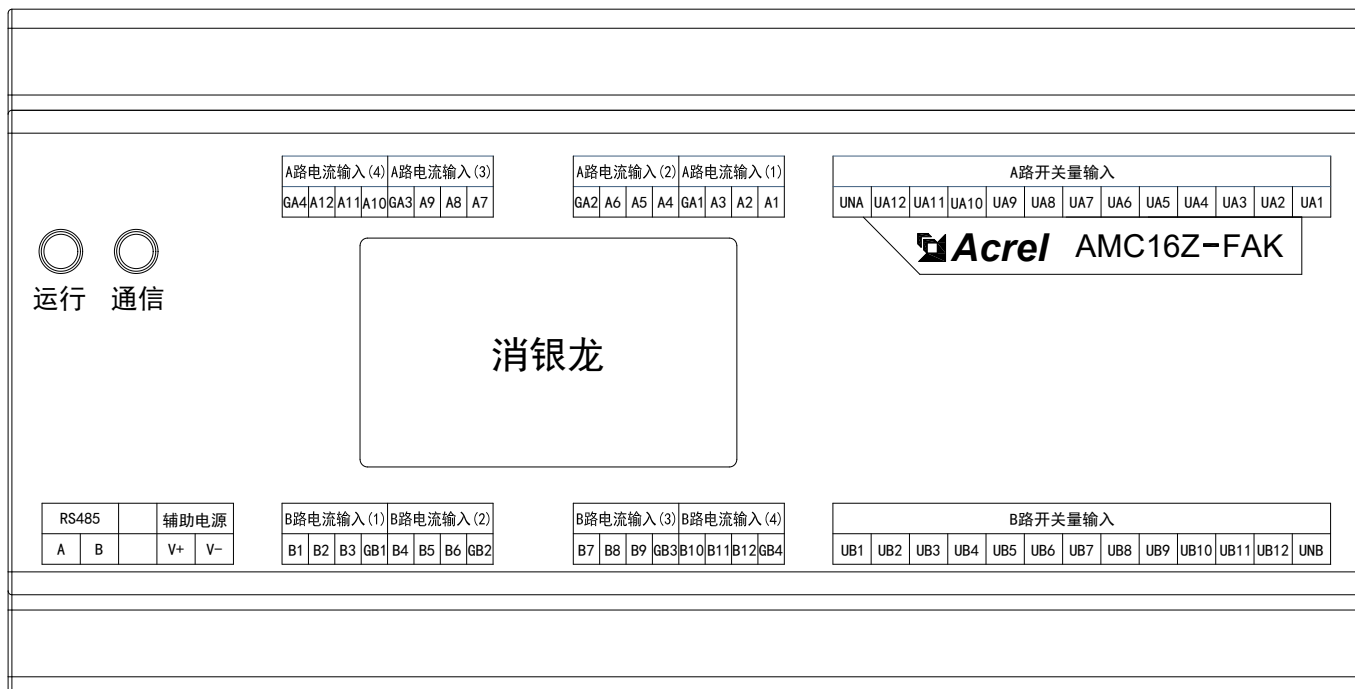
| A路电流输入(4) | | | | A路电流输入(3) | | | |
|---|---|---|---|---|---|---|---|
| GA4 | A12 | A11 | A10 | GA3 | A9 | A8 | A7 |

| A路电流输入(2) | | | | A路电流输入(1) | | | |
|---|---|---|---|---|---|---|---|
| GA2 | A6 | A5 | A4 | GA1 | A3 | A2 | A1 |

| A路开关量输入 | | | | | | | | | | | | |
|---|---|---|---|---|---|---|---|---|---|---|---|---|
| UNA | UA12 | UA11 | UA10 | UA9 | UA8 | UA7 | UA6 | UA5 | UA4 | UA3 | UA2 | UA1 |

Acrel AMC16Z-FAK

运行 通信

消银龙

| RS485 | | | 辅助电源 | |
|---|---|---|---|---|
| A | B | | V+ | V- |

| B路电流输入(1) | | | | B路电流输入(2) | | | |
|---|---|---|---|---|---|---|---|
| B1 | B2 | B3 | GB1 | B4 | B5 | B6 | GB2 |

| B路电流输入(3) | | | | B路电流输入(4) | | | |
|---|---|---|---|---|---|---|---|
| B7 | B8 | B9 | GB3 | B10 | B11 | B12 | GB4 |

| B路开关量输入 | | | | | | | | | | | | |
|---|---|---|---|---|---|---|---|---|---|---|---|---|
| UB1 | UB2 | UB3 | UB4 | UB5 | UB6 | UB7 | UB8 | UB9 | UB10 | UB11 | UB12 | UNB |